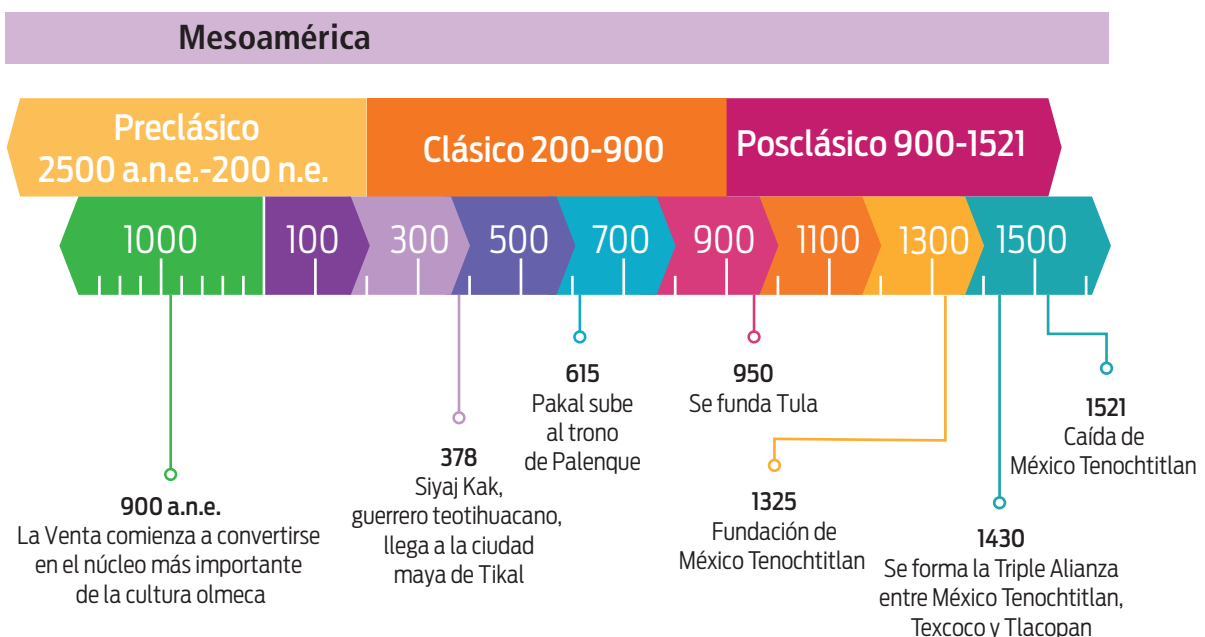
Mesoamérica

Preclásico 2500 a.n.e.-200 n.e.

Clásico 200-900

Posclásico 900-1521

1000

100

300

500

700

900

1100

1300

1500

615
Pakal sube al trono de Palenque

950
Se funda Tula

1521
Caída de México Tenochtitlan

378
Siyaj Kak, guerrero teotihuacano, llega a la ciudad maya de Tikal

900 a.n.e.
La Venta comienza a convertirse en el núcleo más importante de la cultura olmeca

1325
Fundación de México Tenochtitlan

1430
Se forma la Triple Alianza entre México Tenochtitlan, Texcoco y Tlacopan